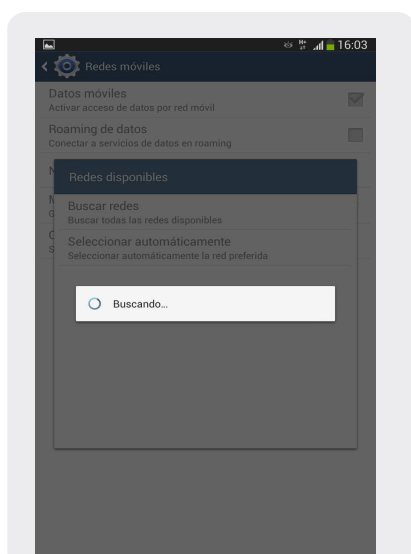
16:03

Redes móviles

Datos móviles
Activar acceso de datos por red móvil

Roaming de datos
Conectar a servicios de datos en roaming

Redes disponibles

Buscar redes
Buscar todas las redes disponibles

Seleccionar automáticamente
Seleccionar automáticamente la red preferida

Buscando...